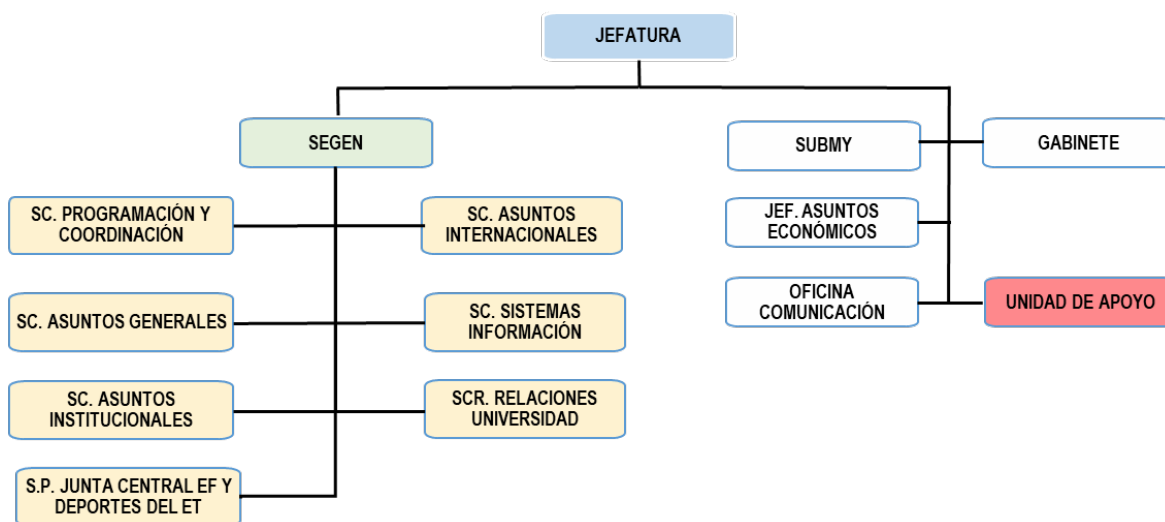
JEFATURA

SEGEN

SC. PROGRAMACIÓN Y COORDINACIÓN

SC. ASUNTOS INTERNACIONALES

SC. ASUNTOS GENERALES

SC. SISTEMAS INFORMACIÓN

SC. ASUNTOS INSTITUCIONALES

SCR. RELACIONES UNIVERSIDAD

S.P. JUNTA CENTRAL EF Y DEPORTES DEL ET

SUBMY

GABINETE

JEF. ASUNTOS ECONÓMICOS

OFICINA COMUNICACIÓN

UNIDAD DE APOYO